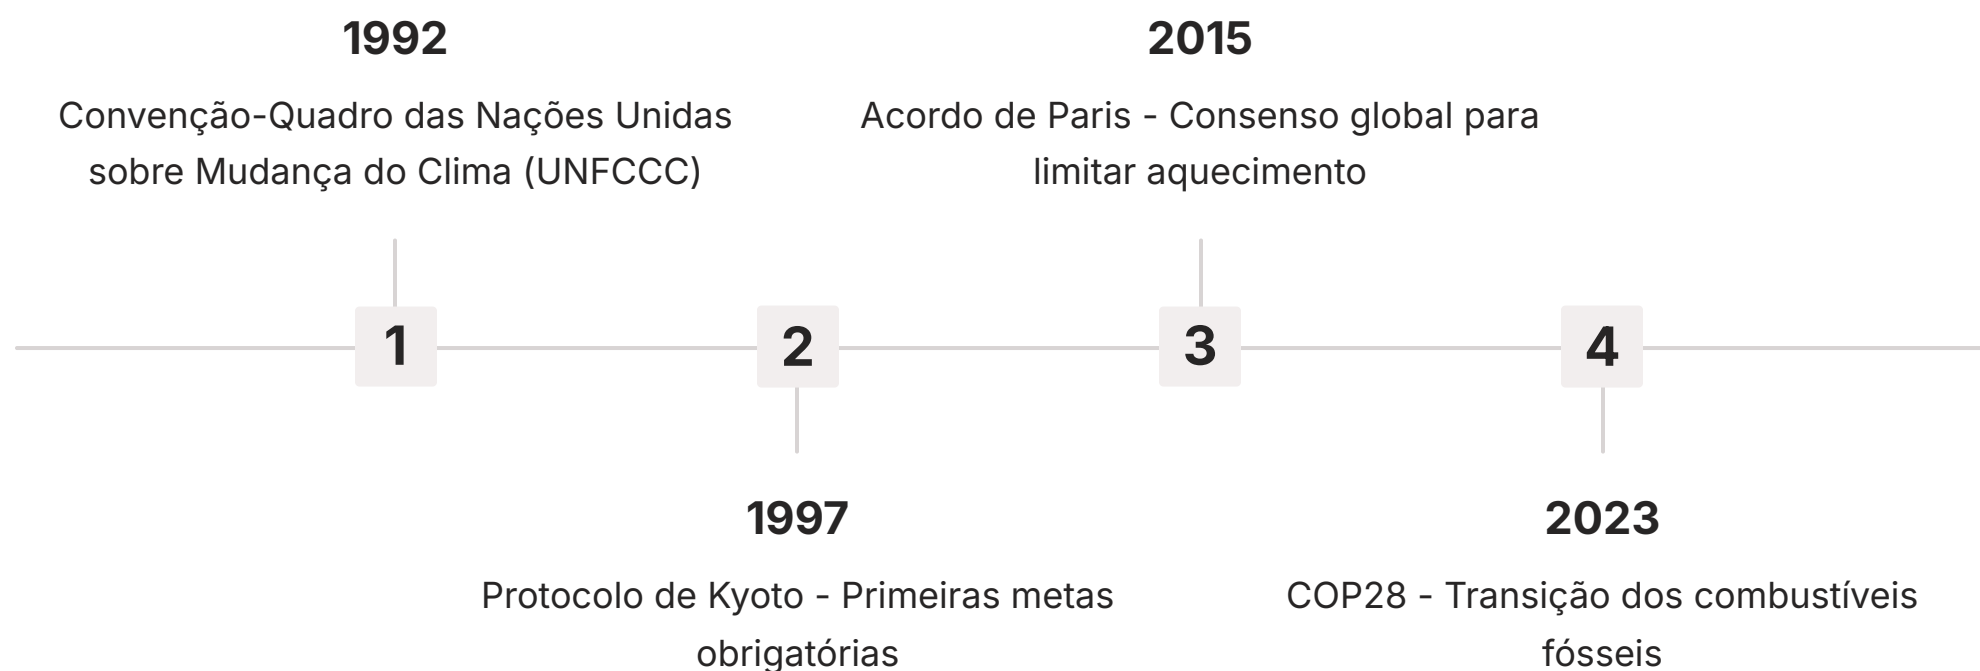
1992

Convenção-Quadro das Nações Unidas sobre Mudança do Clima (UNFCCC)

1

2015

Acordo de Paris - Consenso global para limitar aquecimento

3

2

1997

Protocolo de Kyoto - Primeiras metas obrigatórias

4

2023

COP28 - Transição dos combustíveis fósseis